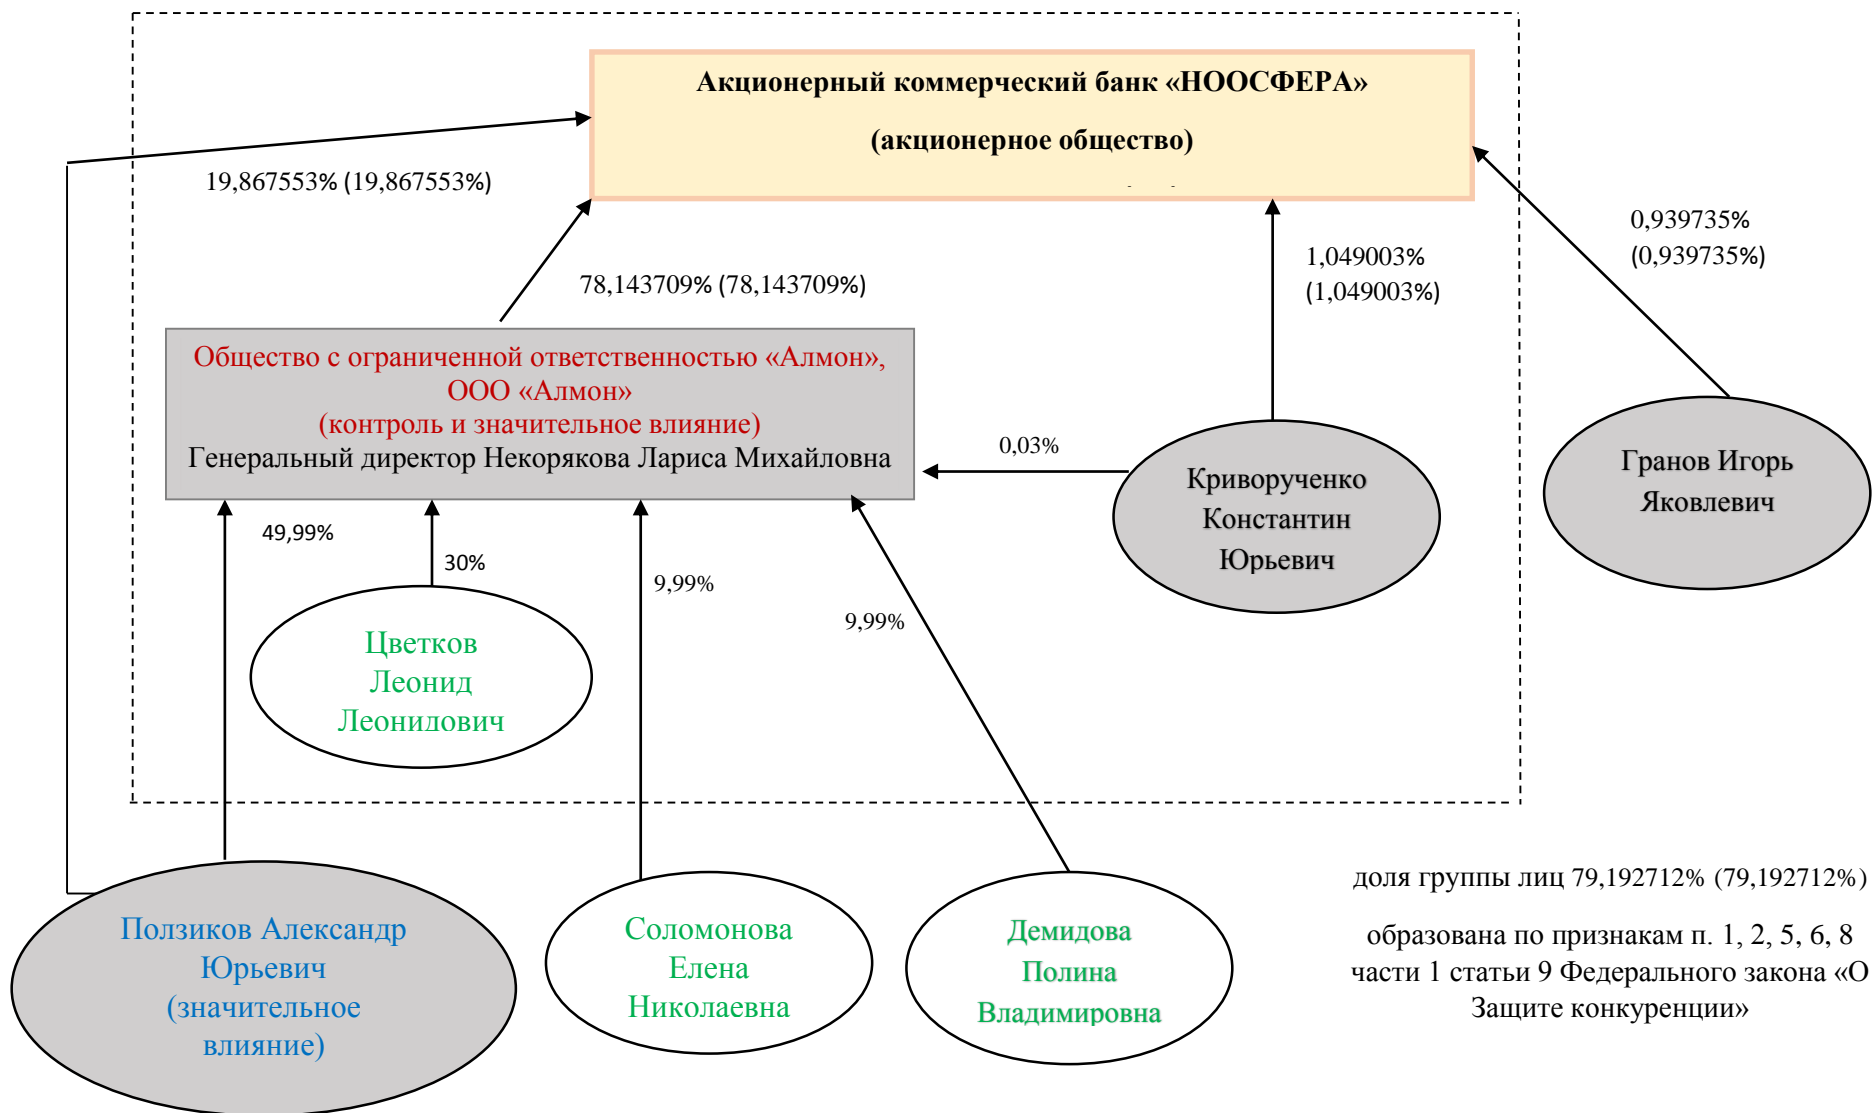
Акционерный коммерческий банк «НООСФЕРА»

(акционерное общество)

19,867553% (19,867553%)

78,143709% (78,143709%)

1,049003% (1,049003%)

0,939735% (0,939735%)

Общество с ограниченной ответственностью «Алмон», ООО «Алмон» (контроль и значительное влияние) Генеральный директор Некорякова Лариса Михайловна

0,03%

Криворученко Константин Юрьевич

Гранов Игорь Яковлевич

49,99%

30%

9,99%

9,99%

Цветков Леонид Леонидович

Ползиков Александр Юрьевич (значительное влияние)

Соломонова Елена Николаевна

Демидова Полина Владимировна

доля группы лиц 79,192712% (79,192712%)

образована по признакам п. 1, 2, 5, 6, 8 части 1 статьи 9 Федерального закона «О Защите конкуренции»